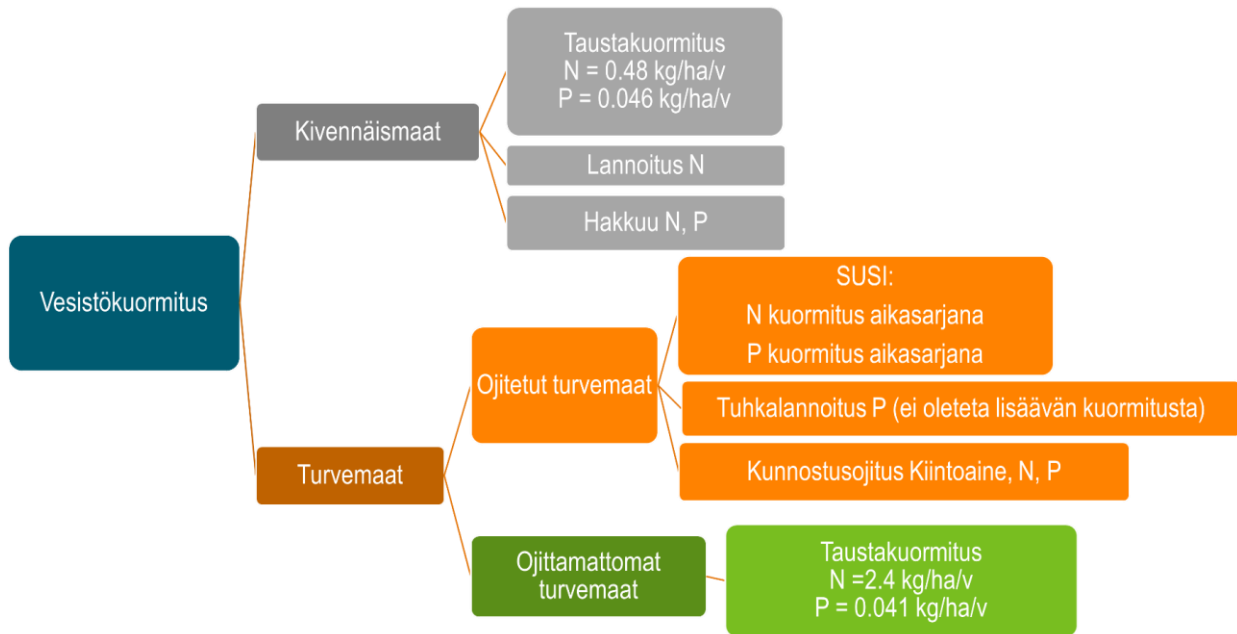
Vesistökuormitus

Kivennäismaat

Taustakuormitus
N = 0.48 kg/ha/v
P = 0.046 kg/ha/v

Lannoitus N

Hakkuu N, P

Turvemaat

Ojitetut turvemaat

SUSI:
N kuormitus aikasarjana
P kuormitus aikasarjana

Tuhkalannoitus P (ei oleteta lisäävän kuormitusta)

Kunnostusojitus Kiintoaine, N, P

Ojittamattomat turvemaat

Taustakuormitus
N =2.4 kg/ha/v
P = 0.041 kg/ha/v